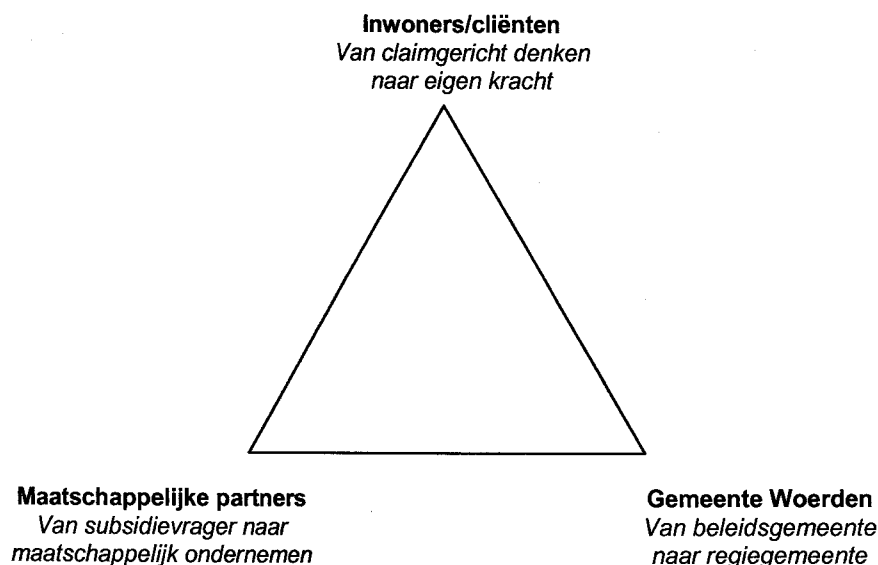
**Inwoners/cliënten**
*Van claimgericht denken naar eigen kracht*

**Maatschappelijke partners**
*Van subsidievrager naar maatschappelijk ondernemen*

**Gemeente Woerden**
*Van beleidsgemeente naar regiegemeente*